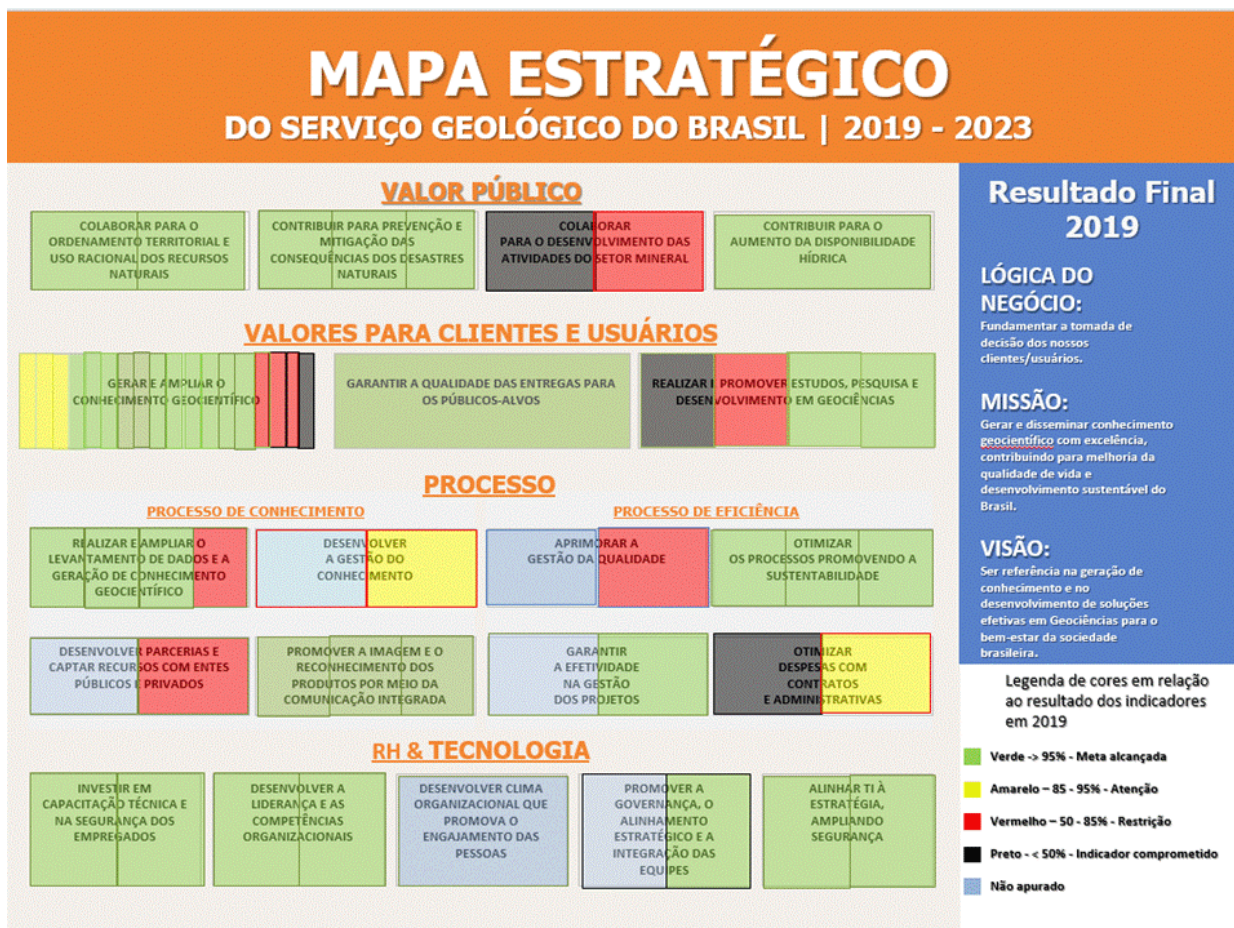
MAPA ESTRATÉGICO
DO SERVIÇO GEOLÓGICO DO BRASIL | 2019 - 2023

VALOR PÚBLICO

COLABORAR PARA O ORDENAMENTO TERRITORIAL E USO RACIONAL DOS RECURSOS NATURAIS

CONTRIBUIR PARA PREVENÇÃO E MITIGAÇÃO DAS CONSEQUÊNCIAS DOS DESASTRES NATURAIS

COLABORAR PARA O DESENVOLVIMENTO DAS ATIVIDADES DO SETOR MINERAL

CONTRIBUIR PARA O AUMENTO DA DISPONIBILIDADE HÍDRICA

VALORES PARA CLIENTES E USUÁRIOS

GERAR E AMPLIAR O CONHECIMENTO GEOCIENTÍFICO

GARANTIR A QUALIDADE DAS ENTREGAS PARA OS PÚBLICOS-ALVOS

REALIZAR I PROMOVER ESTUDOS, PESQUISA E DESENVOLVIMENTO EM GEOCIÊNCIAS

PROCESSO

PROCESSO DE CONHECIMENTO

PROCESSO DE EFICIÊNCIA

REALIZAR E AMPLIAR O LEVANTAMENTO DE DADOS E A GERAÇÃO DE CONHECIMENTO GEOCIENTÍFICO

DESENVOLVER A GESTÃO DO CONHECIMENTO

APRIMORAR A GESTÃO DA QUALIDADE

OTIMIZAR OS PROCESSOS PROMOVENDO A SUSTENTABILIDADE

DESENVOLVER PARCERIAS E CAPTAR RECURSOS COM ENTES PÚBLICOS E PRIVADOS

PROMOVER A IMAGEM E O RECONHECIMENTO DOS PRODUTOS POR MEIO DA COMUNICAÇÃO INTEGRADA

GARANTIR A EFETIVIDADE NA GESTÃO DOS PROJETOS

OTIMIZAR DESPESAS COM CONTRATOS E ADMINISTRATIVAS

RH & TECNOLOGIA

INVESTIR EM CAPACITAÇÃO TÉCNICA E NA SEGURANÇA DOS EMPREGADOS

DESENVOLVER A LIDERANÇA E AS COMPETÊNCIAS ORGANIZACIONAIS

DESENVOLVER CLIMA ORGANIZACIONAL QUE PROMOVA O ENGAJAMENTO DAS PESSOAS

PROMOVER A GOVERNANÇA, O ALINHAMENTO ESTRATÉGICO E A INTEGRAÇÃO DAS EQUIPES

ALINHAR TI À ESTRATÉGIA, AMPLIANDO SEGURANÇA

Resultado Final 2019

LÓGICA DO NEGÓCIO:
Fundamentar a tomada de decisão dos nossos clientes/usuários.

MISSÃO:
Gerar e disseminar conhecimento geocientífico com excelência, contribuindo para melhoria da qualidade de vida e desenvolvimento sustentável do Brasil.

VISÃO:
Ser referência na geração de conhecimento e no desenvolvimento de soluções efetivas em Geociências para o bem-estar da sociedade brasileira.

Legenda de cores em relação ao resultado dos indicadores em 2019

Verde -> 95% - Meta alcançada
Amarelo – 85 - 95% - Atenção
Vermelho – 50 - 85% - Restrição
Preto - < 50% - Indicador comprometido
Não apurado